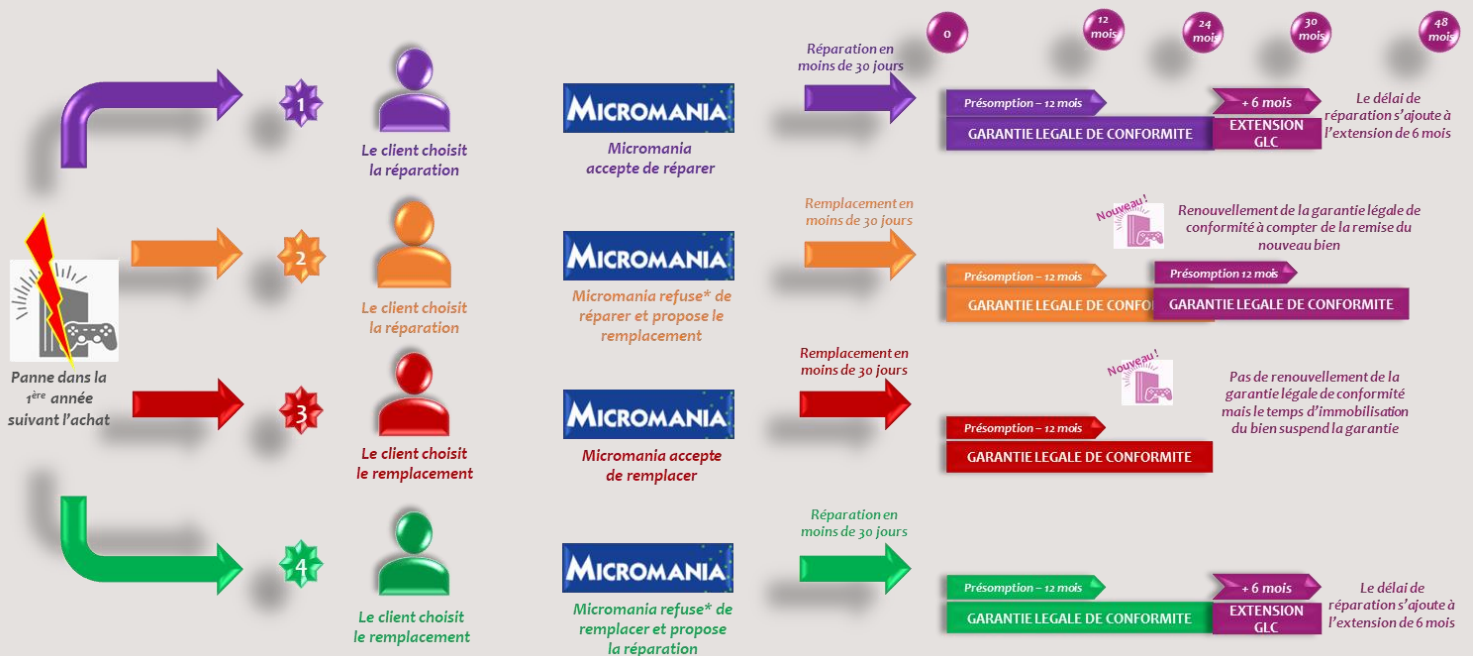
0

12 mois

24 mois

30 mois

48 mois

Panne dans la 1ère année suivant l'achat

1

Le client choisit la réparation

MICROMANIA

Micromania accepte de réparer

Réparation en moins de 30 jours

Présomption – 12 mois

+ 6 mois

GARANTIE LEGALE DE CONFORMITE

EXTENSION GLC

Le délai de réparation s'ajoute à l'extension de 6 mois

2

Le client choisit la réparation

MICROMANIA

Micromania refuse* de réparer et propose le remplacement

Remplacement en moins de 30 jours

Nouveau !

Renouvellement de la garantie légale de conformité à compter de la remise du nouveau bien

Présomption – 12 mois

GARANTIE LEGALE DE CONFOR

Présomption 12 mois

GARANTIE LEGALE DE CONFORMITE

3

Le client choisit le remplacement

MICROMANIA

Micromania accepte de remplacer

Remplacement en moins de 30 jours

Nouveau !

Pas de renouvellement de la garantie légale de conformité mais le temps d'immobilisation du bien suspend la garantie

Présomption – 12 mois

GARANTIE LEGALE DE CONFORMITE

4

Le client choisit le remplacement

MICROMANIA

Micromania refuse* de remplacer et propose la réparation

Réparation en moins de 30 jours

Présomption – 12 mois

+ 6 mois

GARANTIE LEGALE DE CONFORMITE

EXTENSION GLC

Le délai de réparation s'ajoute à l'extension de 6 mois